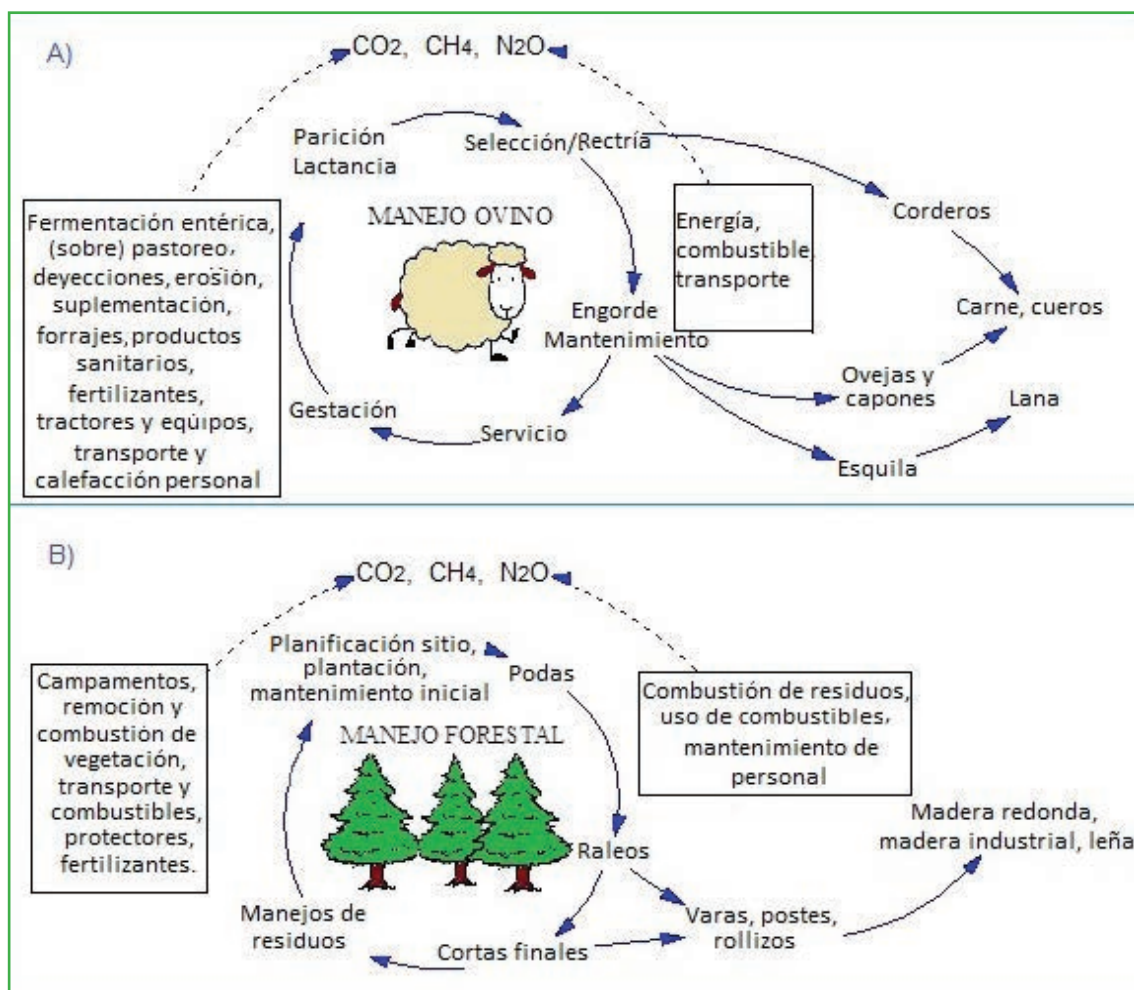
A)

$CO_2$, $CH_4$, $N_2O$

Parición
Lactancia

Selección/Rectría

Fermentación entérica, (sobre) pastoreo, deyecciones, erosión, suplementación, forrajes, productos sanitarios, fertilizantes, tractores y equipos, transporte y calefacción personal

MANEJO OVINO

Energía, combustible transporte

Corderos

Carne, cueros

Engorde
Mantenimiento

Ovejas y capones

Lana

Gestación

Servicio

Esquila

B)

$CO_2$, $CH_4$, $N_2O$

Planificación sitio, plantación, mantenimiento inicial

Podas

Campamentos, remoción y combustión de vegetación, transporte y combustibles, protectores, fertilizantes.

MANEJO FORESTAL

Combustión de residuos, uso de combustibles, mantenimiento de personal

Madera redonda, madera industrial, leña

Raleos

Manejos de residuos

Varas, postes, rollizos

Cortas finales